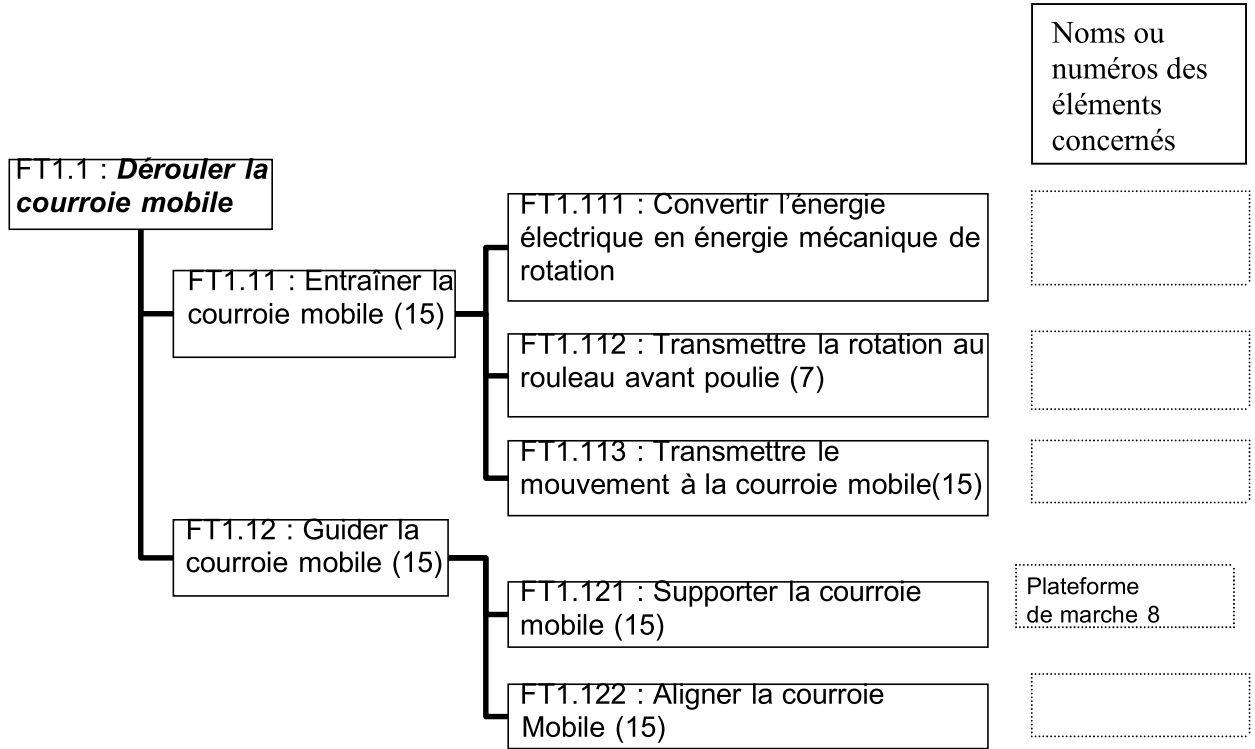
Noms ou numéros des éléments concernés

FT1.1 : ***Dérouler la courroie mobile***

FT1.11 : Entraîner la courroie mobile (15)

FT1.111 : Convertir l'énergie électrique en énergie mécanique de rotation

FT1.112 : Transmettre la rotation au rouleau avant poulie (7)

FT1.113 : Transmettre le mouvement à la courroie mobile(15)

FT1.12 : Guider la courroie mobile (15)

FT1.121 : Supporter la courroie mobile (15)

Plateforme de marche 8

FT1.122 : Aligner la courroie Mobile (15)